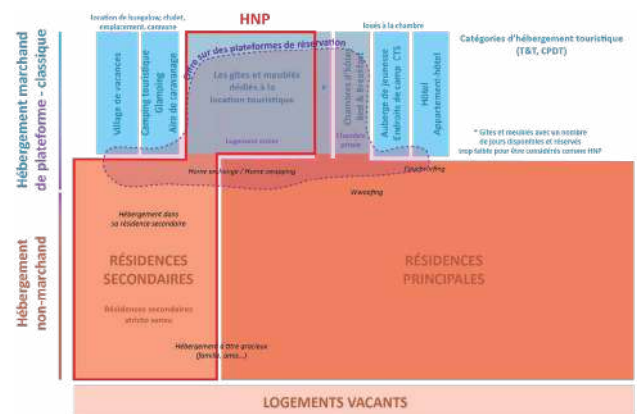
Hébergement marchand de plateforme - classique

Hébergement non-marchand

location de bungalow, chalet, emplacement, caravane

HNP

loués à la chambre

Offre sur des plateformes de réservation

Village de vacances

Camping touristique Glamping Aire de caravanage

Les gîtes et meublés dédiés à la location touristique

Logement entier

Chambres d'hôte Bed & Breakfast

Chambre privée

Auberge de jeunesse Endroits de camp CTS

Hôtel Appartement-hôtel

Catégories d'hébergement touristique (T&T, CPDT)

* Gîtes et meublés avec un nombre de jours disponibles et réservés trop faible pour être considérés comme HNP

Home exchange / Home swapping

Couchsurfing

Woofing

Hébergement dans sa résidence secondaire

RÉSIDENCES SECONDAIRES

Résidences secondaires stricto sensu

Hébergement à titre gracieux (famille, amis...)

RÉSIDENCES PRINCIPALES

LOGEMENTS VACANTS